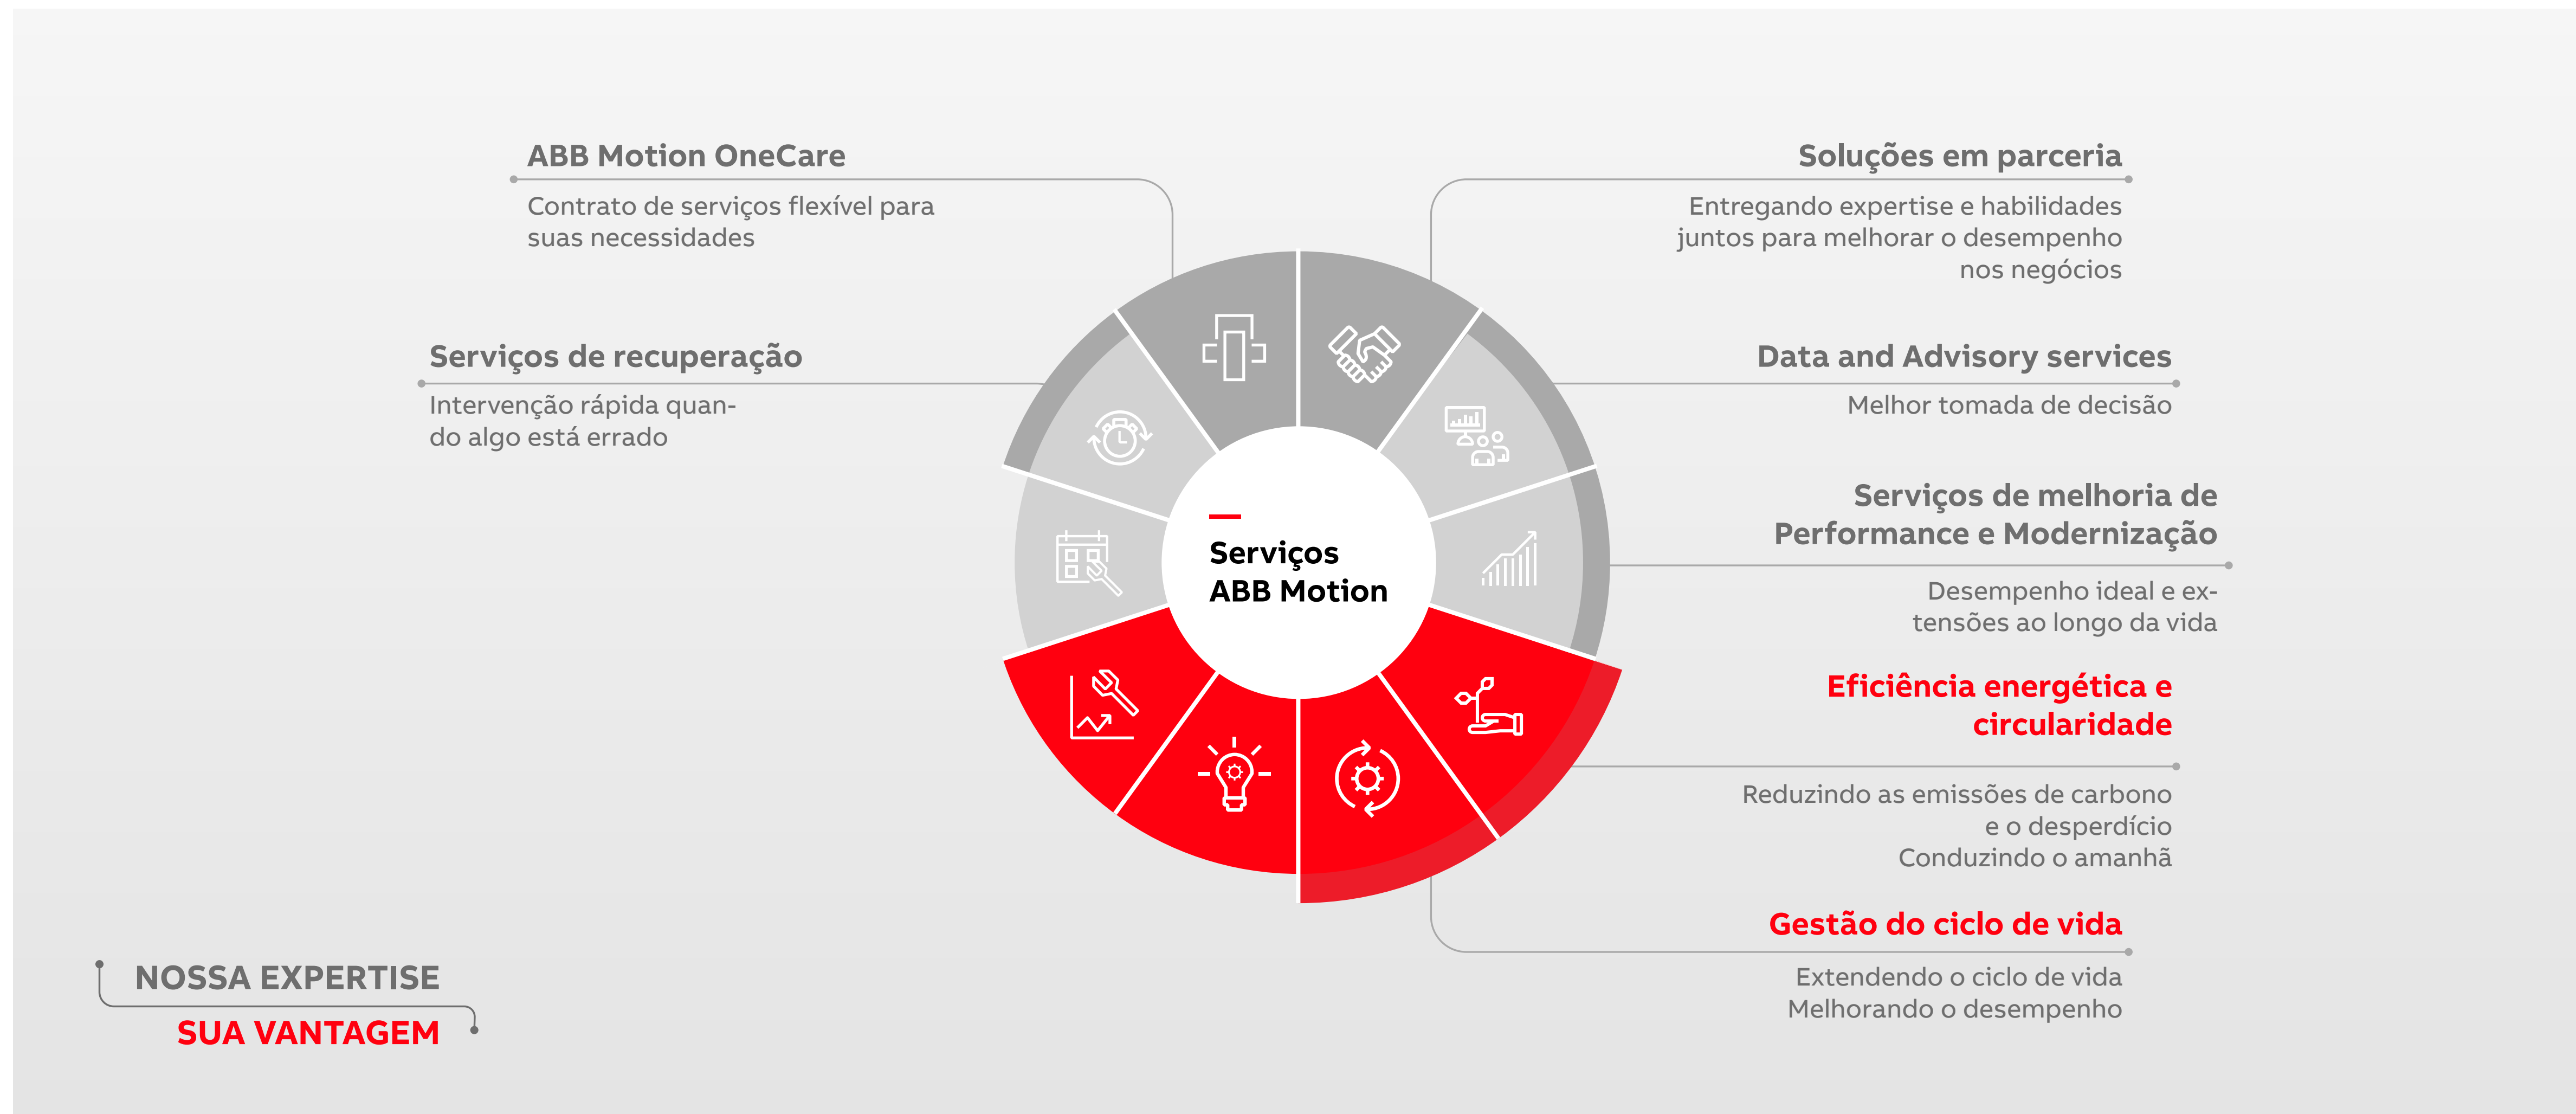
ABB Motion OneCare

Contrato de serviços flexível para suas necessidades

Serviços de recuperação

Intervenção rápida quando algo está errado

Soluções em parceria

Entregando expertise e habilidades juntos para melhorar o desempenho nos negócios

Data and Advisory services

Melhor tomada de decisão

Serviços de melhoria de Performance e Modernização

Desempenho ideal e extensões ao longo da vida

Serviços ABB Motion

Eficiência energética e circularidade

Reduzindo as emissões de carbono e o desperdício
Conduzindo o amanhã

Gestão do ciclo de vida

Extendendo o ciclo de vida
Melhorando o desempenho

NOSSA EXPERTISE
SUA VANTAGEM